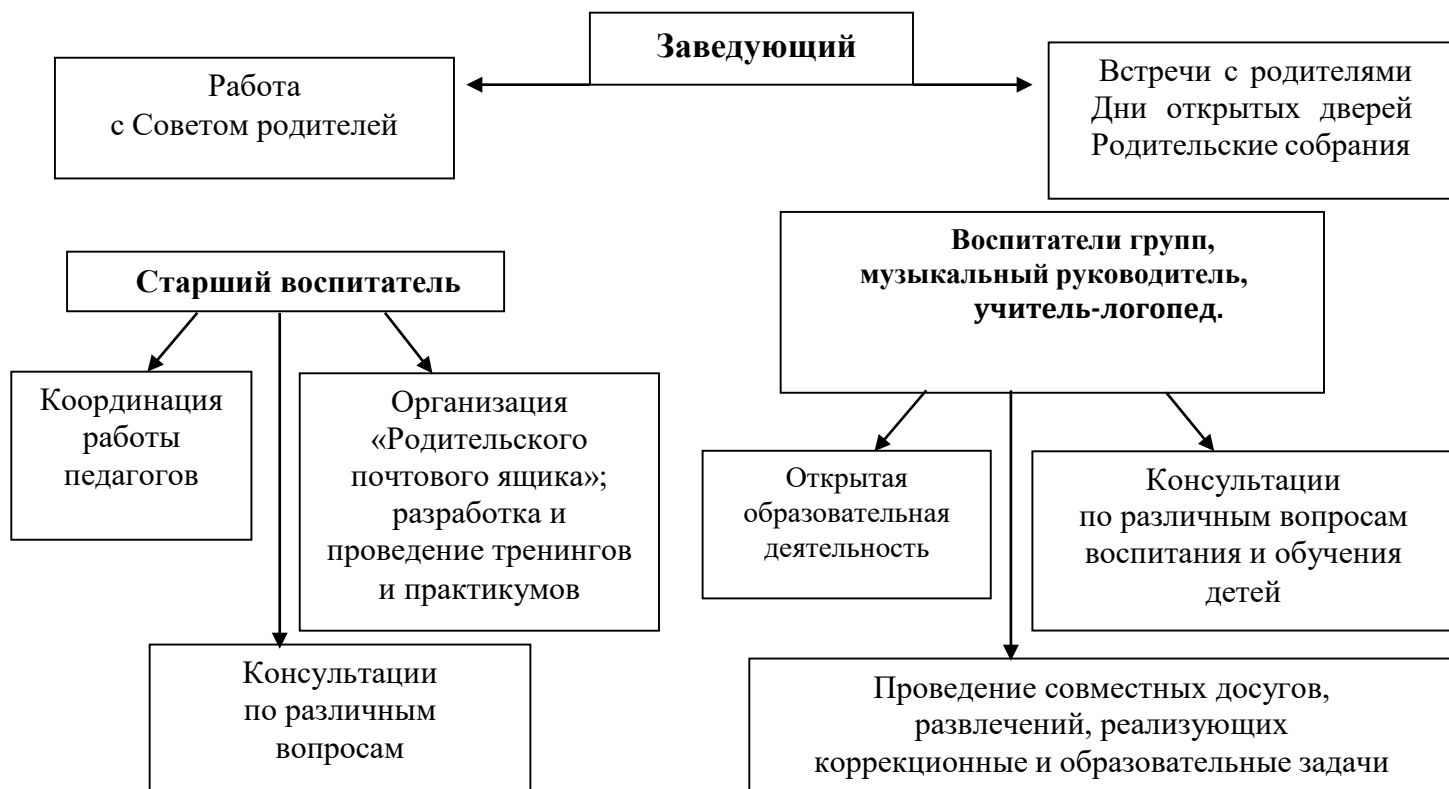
Заведующий

Работа с Советом родителей

Встречи с родителями
Дни открытых дверей
Родительские собрания

Старший воспитатель

Координация работы педагогов

Организация «Родительского почтового ящика»; разработка и проведение тренингов и практикумов

Консультации по различным вопросам

Воспитатели групп, музыкальный руководитель, учитель-логопед.

Открытая образовательная деятельность

Консультации по различным вопросам воспитания и обучения детей

Проведение совместных досугов, развлечений, реализующих коррекционные и образовательные задачи